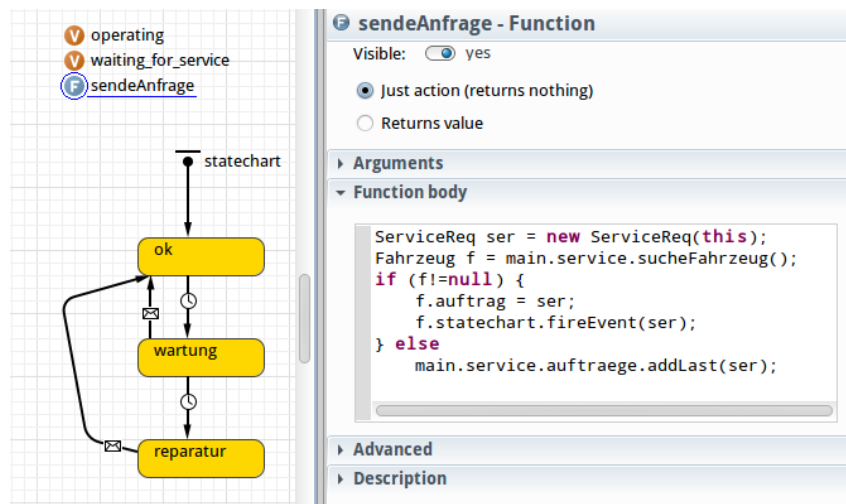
V operating
V waiting_for_service
F sendeAnfrage

statechart

ok

wartung

reparatur

F sendeAnfrage - Function

Visible: yes

Just action (returns nothing)

Returns value

Arguments

Function body

ServiceReq ser = new ServiceReq(this);
Fahrzeug f = main.service.sucheFahrzeug();
if (f!=null) {
    f.auftrag = ser;
    f.statechart.fireEvent(ser);
} else
    main.service.auftraege.addLast(ser);

Advanced

Description